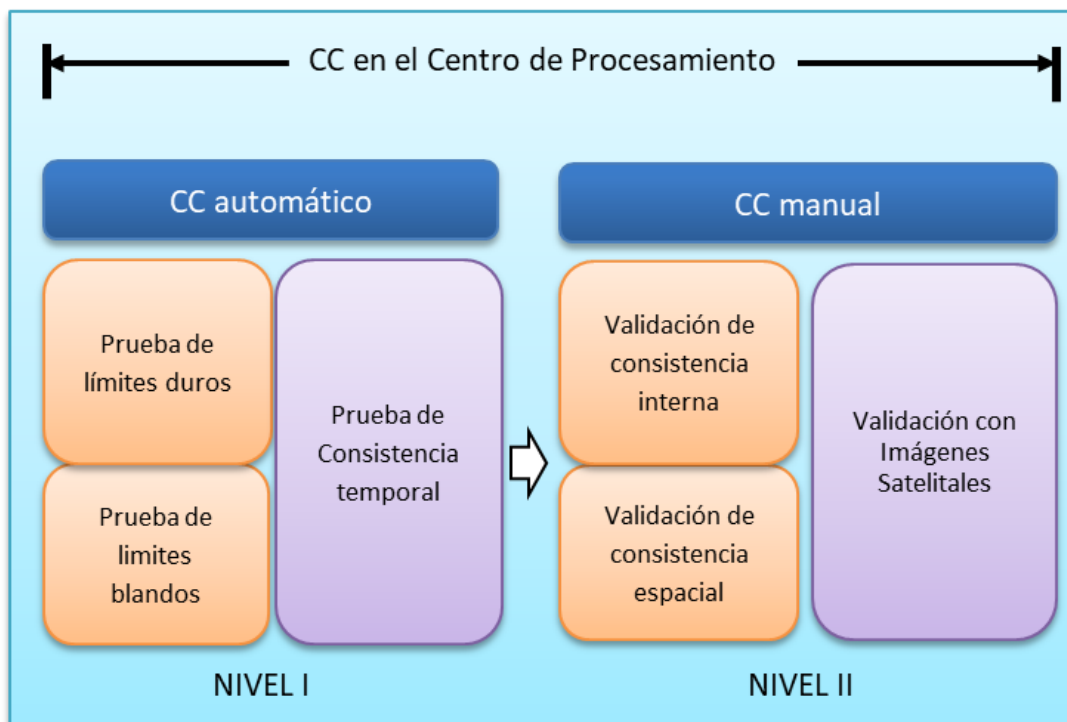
CC en el Centro de Procesamiento

CC automático

Prueba de límites duros

Prueba de limites blandos

Prueba de Consistencia temporal

NIVEL I

CC manual

Validación de consistencia interna

Validación de consistencia espacial

Validación con Imágenes Satelitales

NIVEL II